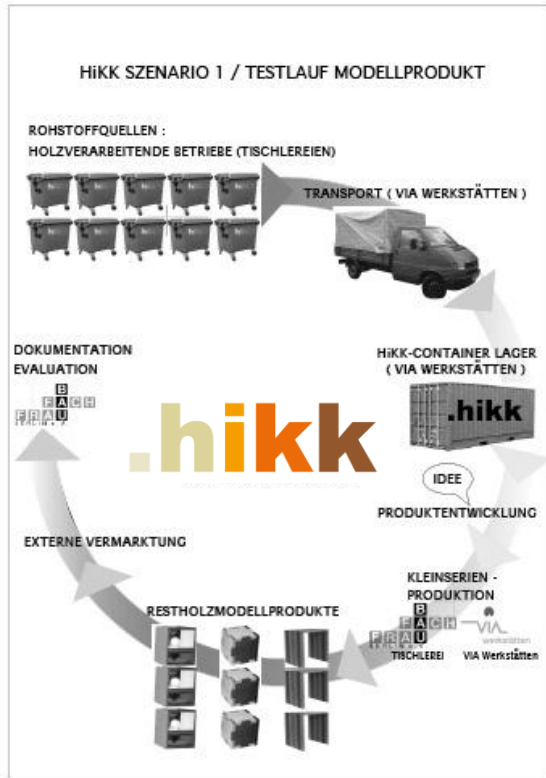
HiKK SZENARIO 1 / TESTLAUF MODELLPRODUKT

ROHSTOFFQUELLEN :
HOLZVERARBEITENDE BETRIEBE (TISCHLEREIEN)

TRANSPORT ( VIA WERKSTÄTTEN )

HiKK-CONTAINER LAGER
( VIA WERKSTÄTTEN )

.hikk

DOKUMENTATION
EVALUATION

B
FACH
FRAU

.hikk

IDEE

PRODUKTENTWICKLUNG

EXTERNE VERMARKTUNG

KLEINSERIEN -
PRODUKTION

RESTHOLZMODELLPRODUKTE

B
FACH
FRAU
TISCHLEREI

VIA
werkstätten
VIA Werkstätten